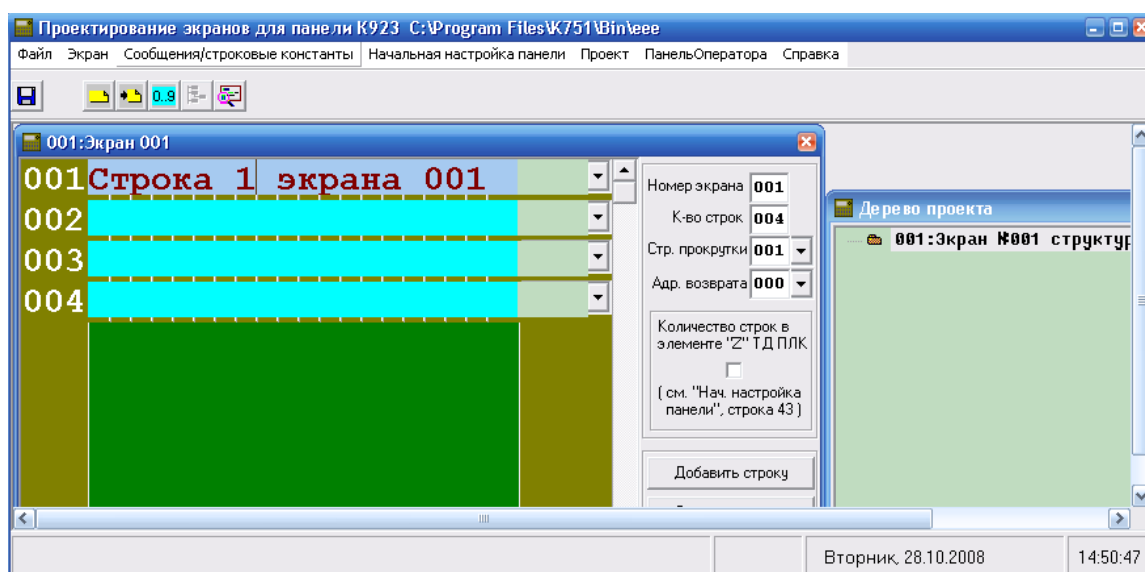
Проектирование экранов для панели К923 C:\Program Files\K751\Bin\eee

Файл Экран Сообщения/строковые константы Начальная настройка панели Проект ПанельОператора Справка

0..9

001:Экран 001

001 Строка 1 экрана 001
002
003
004

Номер экрана 001
К-во строк 004
Стр. прокрутки 001
Адр. возврата 000

Количество строк в элементе "Z" ТД ПЛК

( см. "Нач. настройка панели", строка 43 )

Добавить строку

Дерево проекта

001:Экран №001 структур

Вторник, 28.10.2008

14:50:47